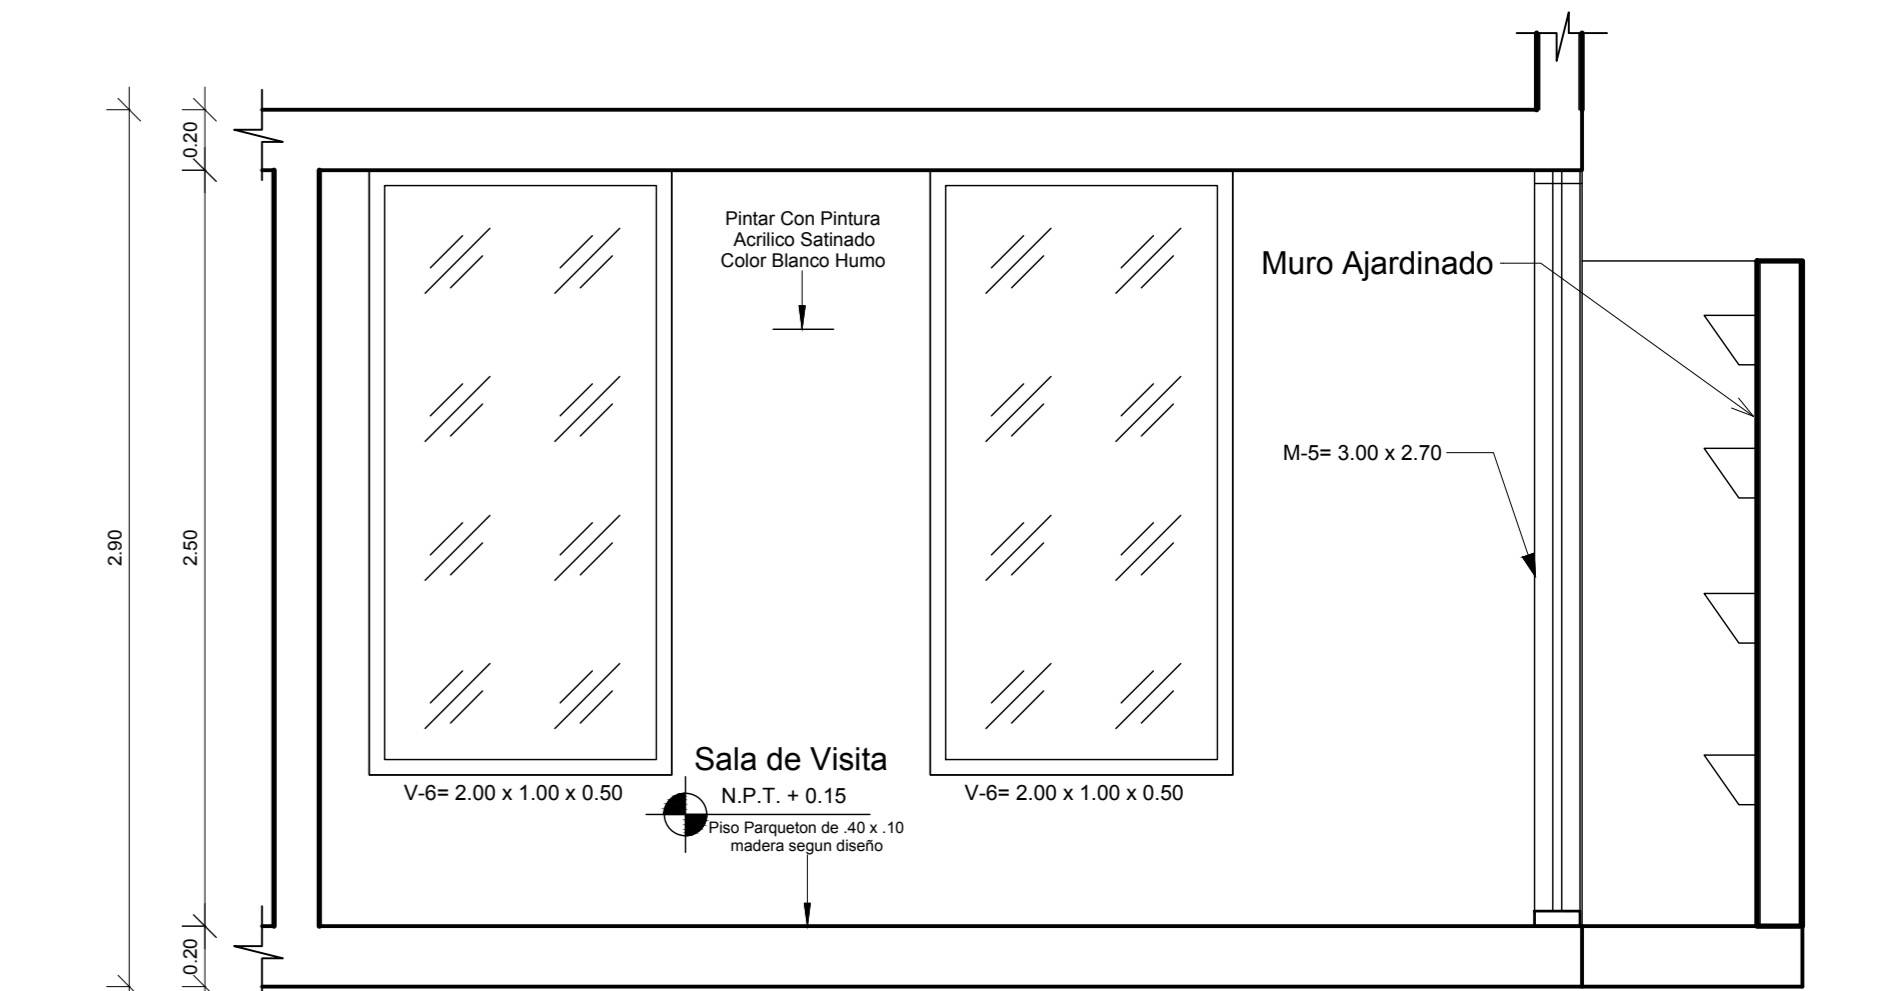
0.20

2.90

2.50

0.20

Pintar Con Pintura Acrilico Satinado Color Blanco Humo

Muro Ajardinado

M-5= 3.00 x 2.70

Sala de Visita

V-6= 2.00 x 1.00 x 0.50

N.P.T. + 0.15

Piso Parqueton de .40 x .10 madera segun diseño

V-6= 2.00 x 1.00 x 0.50